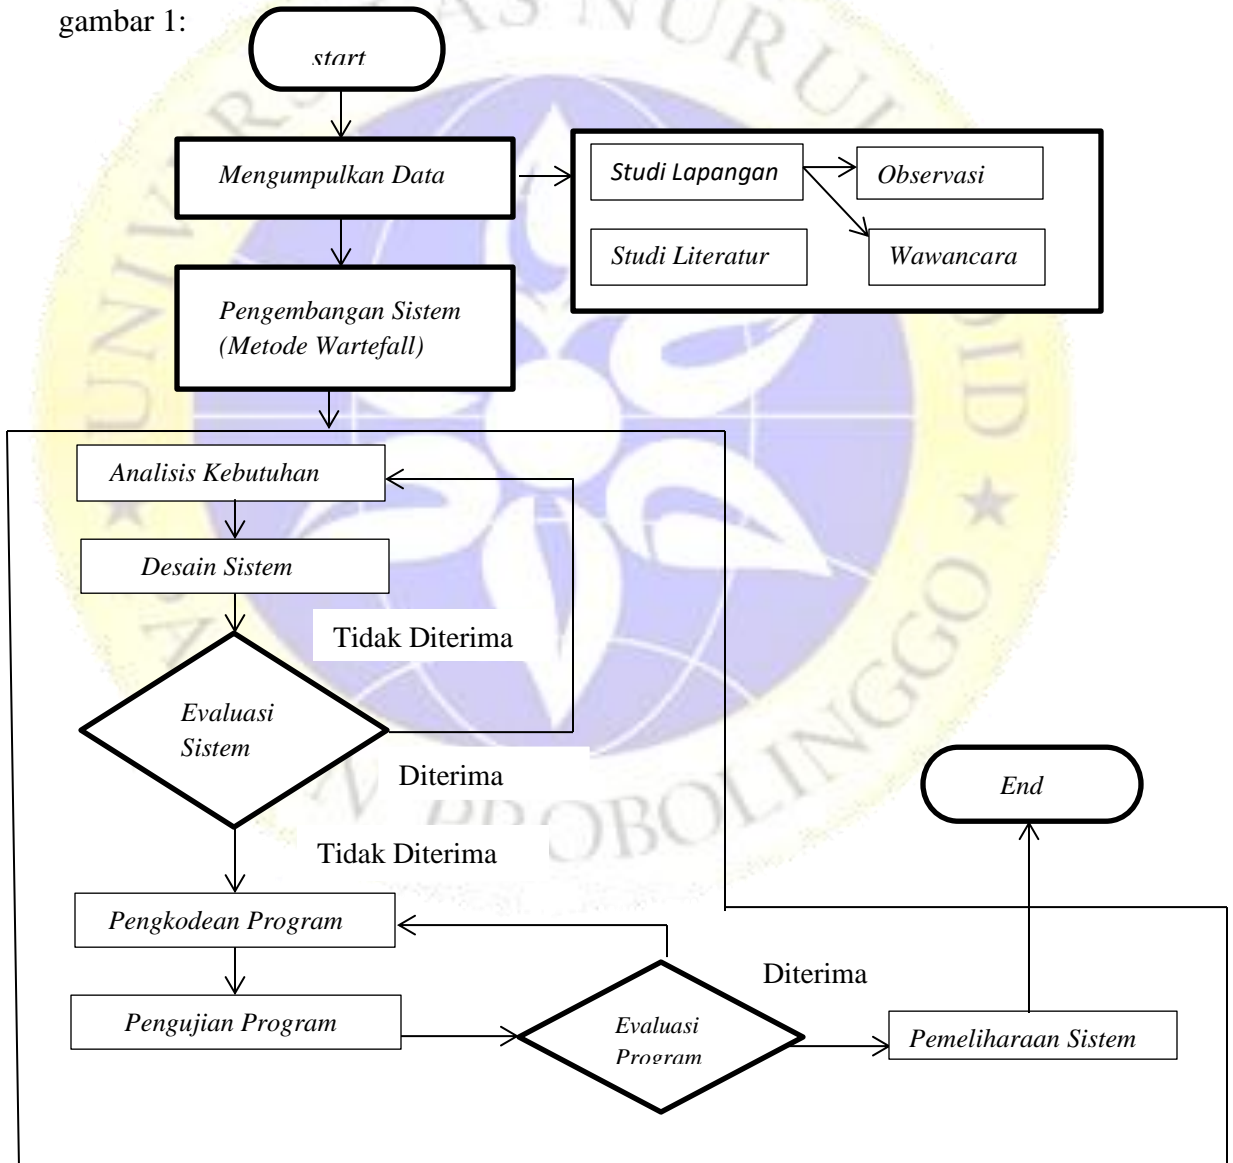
gambar 1:

start

Mengumpulkan Data

Studi Lapangan

Observasi

Studi Literatur

Wawancara

Pengembangan Sistem (Metode Wartefall)

Analisis Kebutuhan

Desain Sistem

Tidak Diterima

Evaluasi Sistem

Diterima

Tidak Diterima

End

Pengkodean Program

Diterima

Pengujian Program

Evaluasi Program

Pemeliharaan Sistem